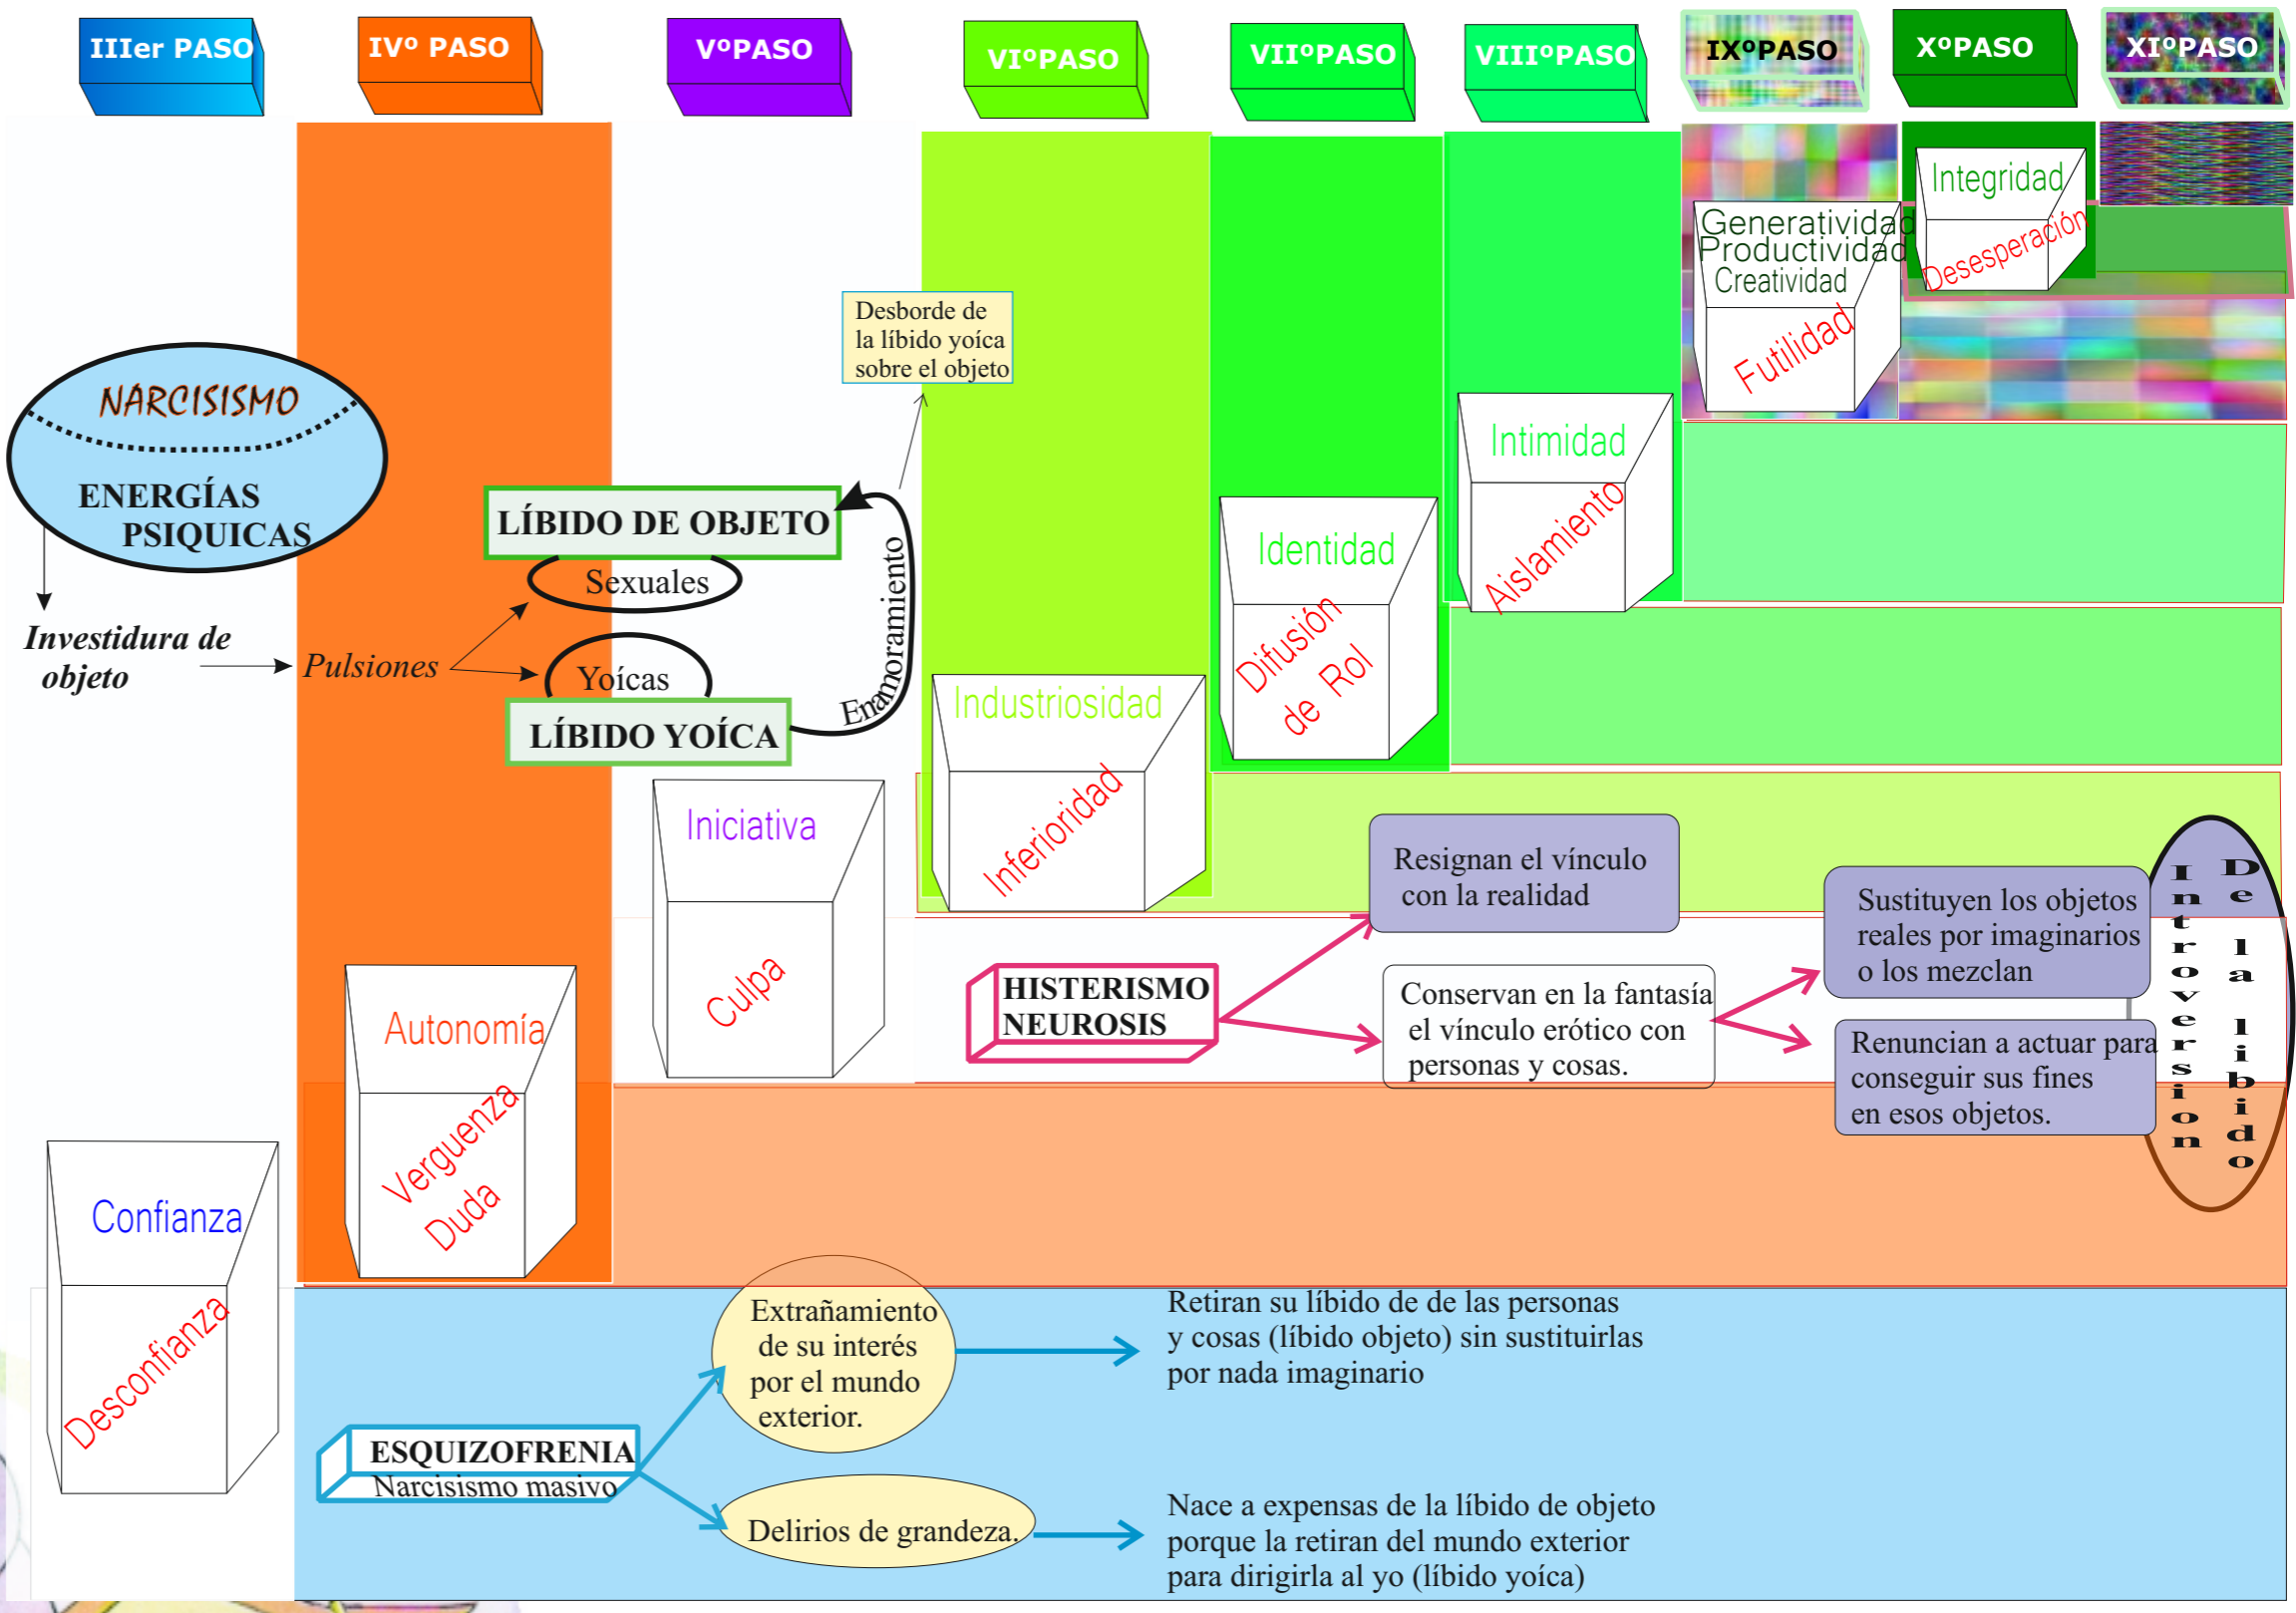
IIIer PASO

IVº PASO

VºPASO

VIºPASO

VIIºPASO

VIIIºPASO

IXºPASO

XºPASO

XIºPASO

Integridad

Desesperación

Generatividad
Productividad
Creatividad

Futilidad

Desborde de la líbido yoíca sobre el objeto

NARCISISMO

ENERGÍAS PSIQUICAS

Intimidad

Aislamiento

LÍBIDO DE OBJETO

Sexuales

Identidad

Difusión de Rol

Investidura de objeto

Pulsiones

Yoícas

LÍBIDO YOÍCA

Enamoramiento

Industriosidad

Inferioridad

Iniciativa

Culpa

Resignan el vínculo con la realidad

Sustituyen los objetos reales por imaginarios o los mezclan

HISTERISMO NEUROSIS

Conservan en la fantasía el vínculo erótico con personas y cosas.

Renuncian a actuar para conseguir sus fines en esos objetos.

Introversion

De la libido

Autonomía

Verguenza
Duda

Confianza

Desconfianza

Extrañamiento de su interés por el mundo exterior.

Retiran su líbido de de las personas y cosas (líbido objeto) sin sustituirlas por nada imaginario

ESQUIZOFRENIA
Narcisismo masivo

Delirios de grandeza.

Nace a expensas de la líbido de objeto porque la retiran del mundo exterior para dirigirla al yo (líbido yoíca)